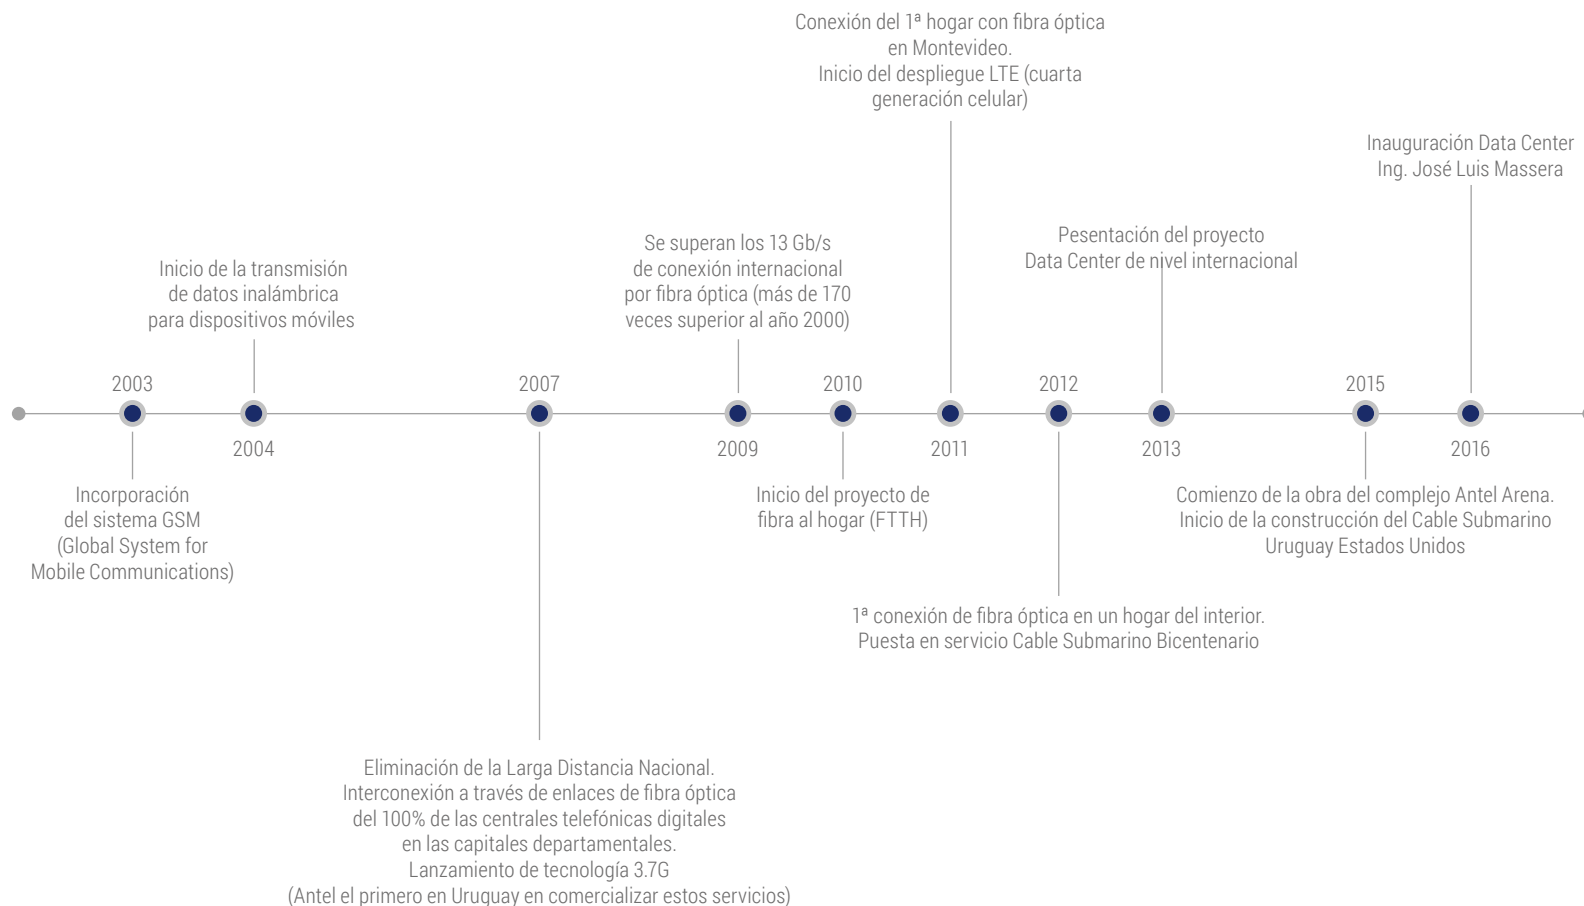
Conexión del 1ª hogar con fibra óptica en Montevideo.
Inicio del despliegue LTE (cuarta generación celular)

Inauguración Data Center Ing. José Luis Massera

Pesentación del proyecto Data Center de nivel internacional

Se superan los 13 Gb/s de conexión internacional por fibra óptica (más de 170 veces superior al año 2000)

Inicio de la transmisión de datos inalámbrica para dispositivos móviles

2003

2004

2007

2009

2010

2011

2012

2013

2015

2016

Incorporación del sistema GSM (Global System for Mobile Communications)

Inicio del proyecto de fibra al hogar (FTTH)

Comienzo de la obra del complejo Antel Arena.
Inicio de la construcción del Cable Submarino Uruguay Estados Unidos

1ª conexión de fibra óptica en un hogar del interior.
Puesta en servicio Cable Submarino Bicentenario

Eliminación de la Larga Distancia Nacional.
Interconexión a través de enlaces de fibra óptica del 100% de las centrales telefónicas digitales en las capitales departamentales.
Lanzamiento de tecnología 3.7G
(Antel el primero en Uruguay en comercializar estos servicios)